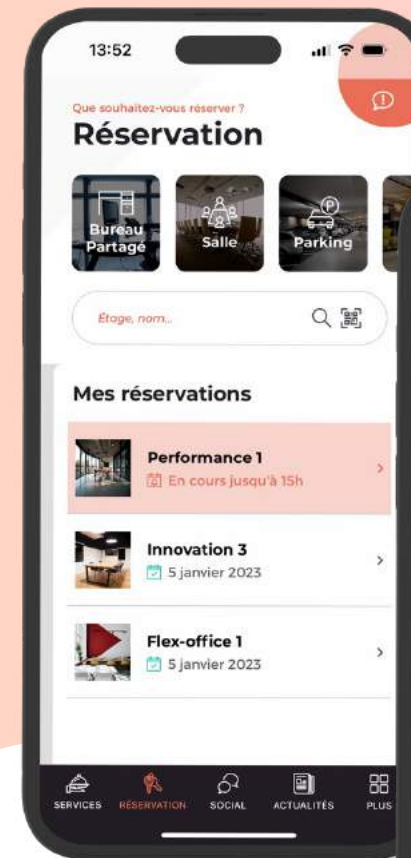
13:52

Que souhaitez-vous réserver ?

Réservation

Bureau Partagé

Salle

Parking

Étage, nom...

Mes réservations

Performance 1
En cours jusqu'à 15h

Innovation 3
5 janvier 2023

Flex-office 1
5 janvier 2023

SERVICES RÉSERVATION SOCIAL ACTUALITÉS PLUS